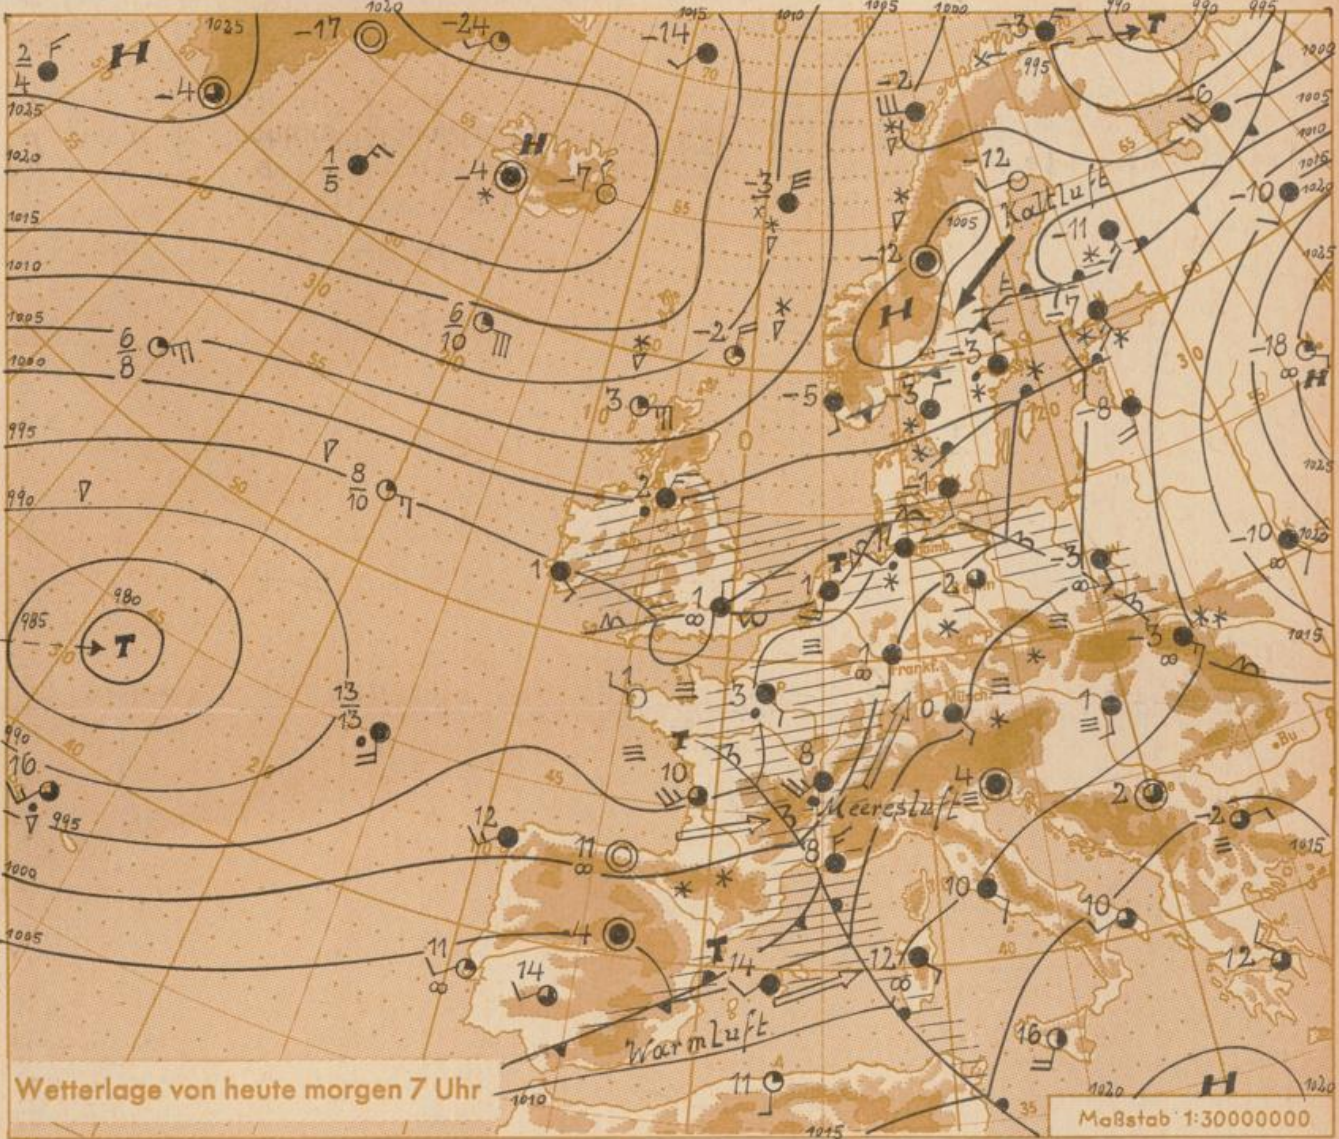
H
1035
1020
-17
-24
-14
1015
1010
1005
1000
-3
990
990
995
T
$\frac{2}{4}$
-4
1025
1020
1015
1010
1005
1000
995
990
$\frac{1}{5}$
-4
H
-7
-3
-2
995
-6
1005
1010
1015
1020
-12
Kaltluft
1005
-10
-11
-12
H
-7
-18
H
$\frac{6}{10}$
$\frac{6}{8}$
-2
-3
-5
-3
-8
3
$\frac{8}{10}$
2
-1
1025
-10
1020
1
T
-3
985
980
T
1
1
2
-3
1015
1
3
0
$\frac{13}{13}$
1
T
16
995
10
3
8
4
2
-2
1015
12
Meeresluft
1000
11
8
1005
4
10
10
11
14
T
14
12
12
Warmluft
16
Wetterlage von heute morgen 7 Uhr
11
1010
1015
1020
H
Maßstab 1:30000000